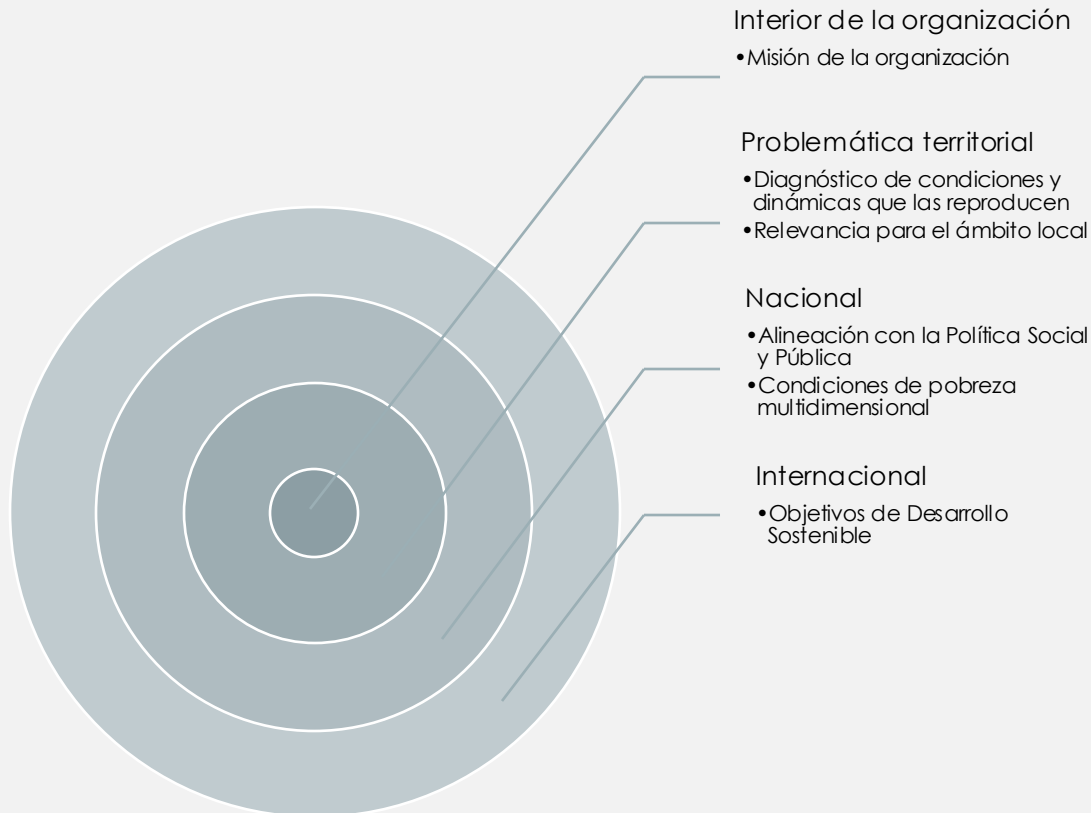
Interior de la organización

•Misión de la organización

Problemática territorial

•Diagnóstico de condiciones y dinámicas que las reproducen
•Relevancia para el ámbito local

Nacional

•Alineación con la Política Social y Pública
•Condiciones de pobreza multidimensional

Internacional

•Objetivos de Desarrollo Sostenible